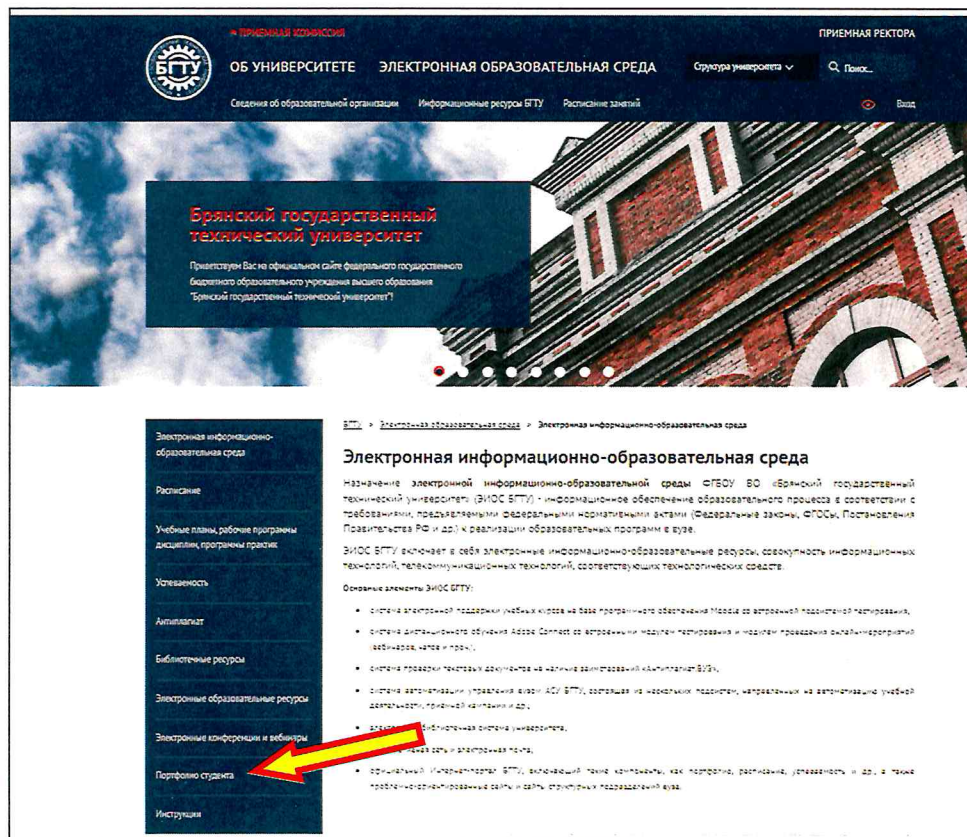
ПРИЕМНАЯ КОМИССИЯ

ПРИЕМНАЯ РЕКТОРА

БГТУ

ОБ УНИВЕРСИТЕТЕ ЭЛЕКТРОННАЯ ОБРАЗОВАТЕЛЬНАЯ СРЕДА

Структура университета

Поиск...

Сведения об образовательной организации Информационные ресурсы БГТУ Расписание занятий

Вход

Брянский государственный технический университет

Приветствуем Вас на официальном сайте федерального государственного бюджетного образовательного учреждения высшего образования "Брянский государственный технический университет"!

Электронная информационно-образовательная среда

Расписание

Учебные планы, рабочие программы дисциплин, программы практик

Успеваемость

Антиплагиат

Библиотечные ресурсы

Электронные образовательные ресурсы

Электронные конференции и вебинары

Портфолио студента

Инструкции

БГТУ > Электронная образовательная среда > Электронная информационно-образовательная среда

Электронная информационно-образовательная среда

Назначение электронной информационно-образовательной среды ФГБОУ ВО «Брянский государственный технический университет» (ЭИОС БГТУ) - информационное обеспечение образовательного процесса в соответствии с требованиями, предъявляемыми федеральными нормативными актами (Федеральные законы, ФГОСы, Постановления Правительства РФ и др.) к реализации образовательных программ в вузе.

ЭИОС БГТУ включает в себя электронные информационно-образовательные ресурсы, совокупность информационных технологий, телекоммуникационных технологий, соответствующих технологических средств.

Основные элементы ЭИОС БГТУ:

• система электронной поддержки учебных курсов на базе программного обеспечения Moodle со встроенной подсистемой тестирования,

• система дистанционного обучения Adobe Connect со встроенными модулем тестирования и модулем проведения онлайн-мероприятий (вебинаров, чатов и прочее),

• система проверки текстовых документов на наличие заимствований «Антиплагиат.ВУЗ»,

• система автоматизации управления вузом АСУ БГТУ, состоящая из нескольких подсистем, направленных на автоматизацию учебной деятельности, приемной кампании и др.,

• электронная библиотечная система университета,

• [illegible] сеть и электронная почта,

• официальный Интернет-портал БГТУ, включающий такие компоненты, как портфолио, расписание, успеваемость и др., а также проблемно-ориентированные сайты и сайты структурных подразделений вуза.